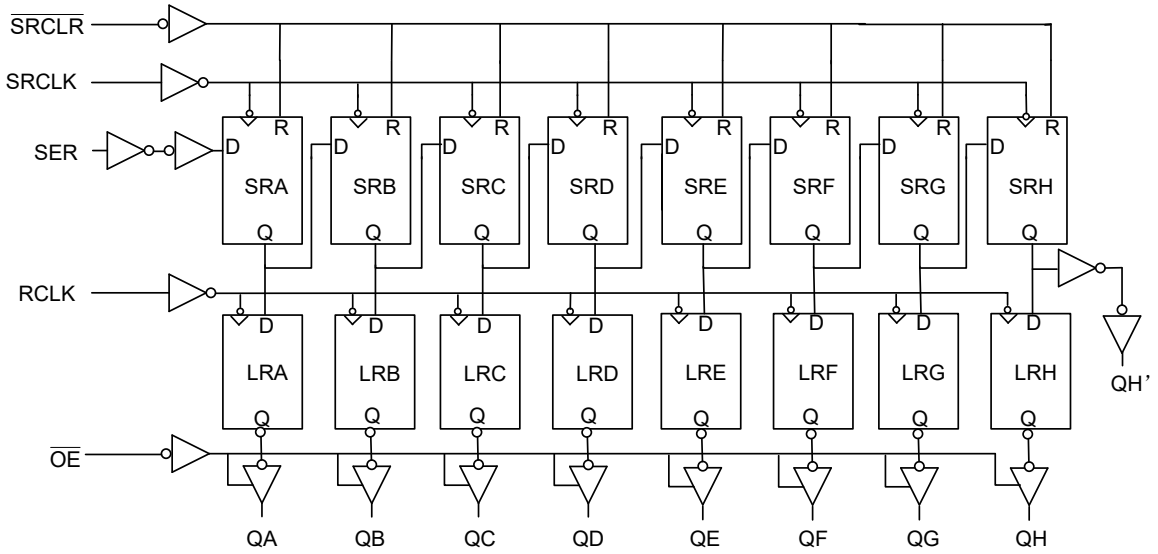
$\overline{SRCLR}$

SRCLK

SER

D R SRA Q
D R SRB Q
D R SRC Q
D R SRD Q
D R SRE Q
D R SRF Q
D R SRG Q
D R SRH Q

RCLK

D LRA Q
D LRB Q
D LRC Q
D LRD Q
D LRE Q
D LRF Q
D LRG Q
D LRH Q

QH’

$\overline{OE}$

QA QB QC QD QE QF QG QH